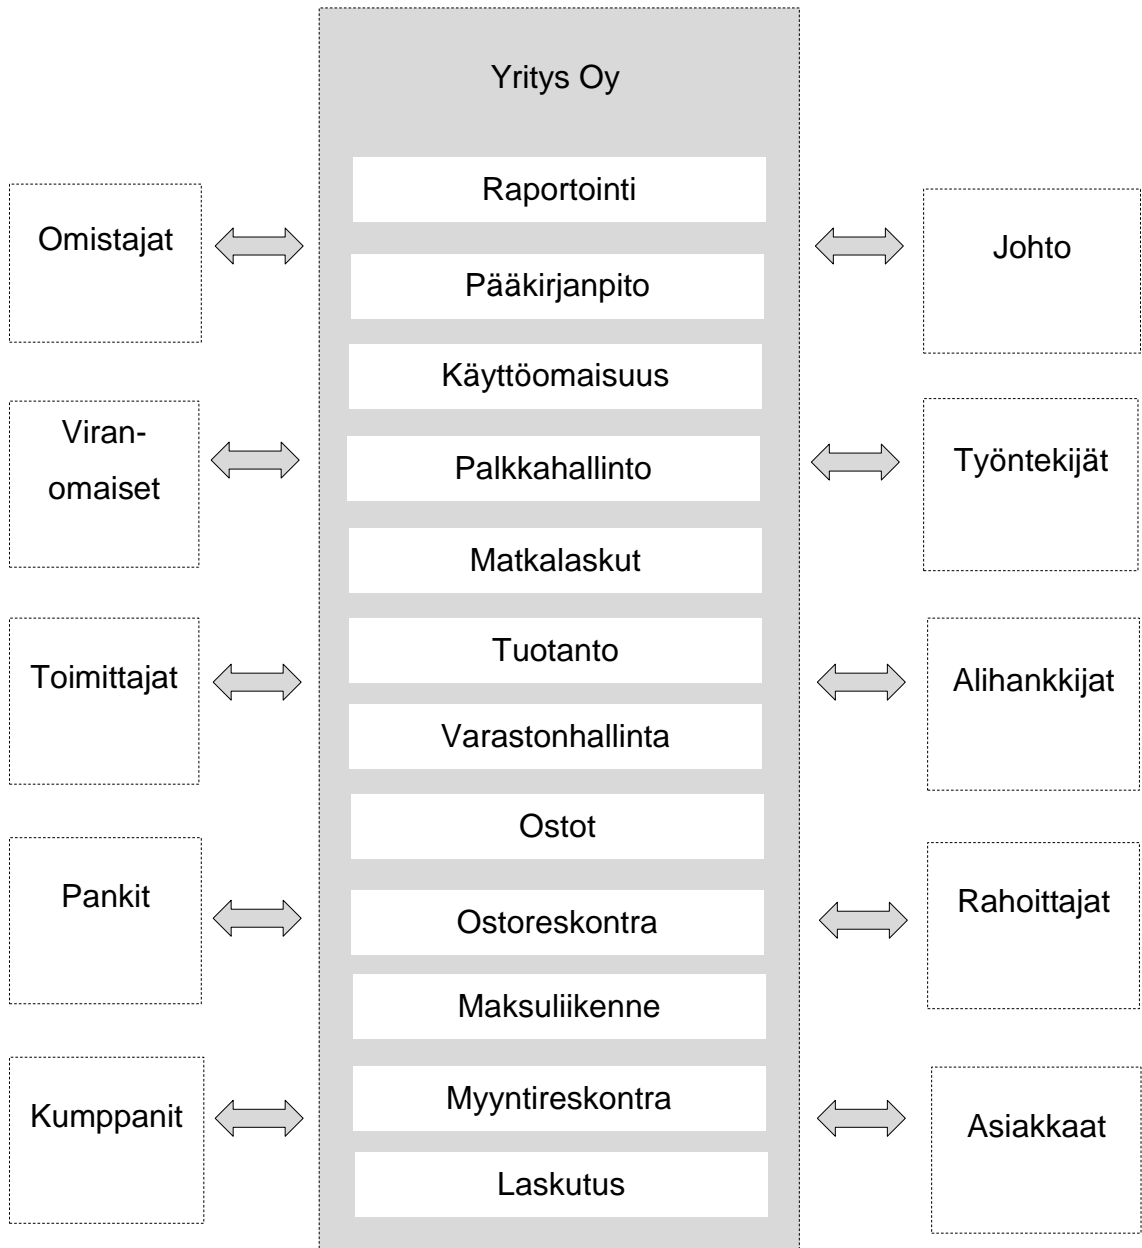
Yritys Oy

Raportointi

Pääkirjanpito

Käyttöomaisuus

Palkkahallinto

Matkalaskut

Tuotanto

Varastonhallinta

Ostot

Ostoreskontra

Maksuliikenne

Myyntireskontra

Laskutus

Omistajat

Viranomaiset

Toimittajat

Pankit

Kumppanit

Johto

Työntekijät

Alihankkijat

Rahoittajat

Asiakkaat